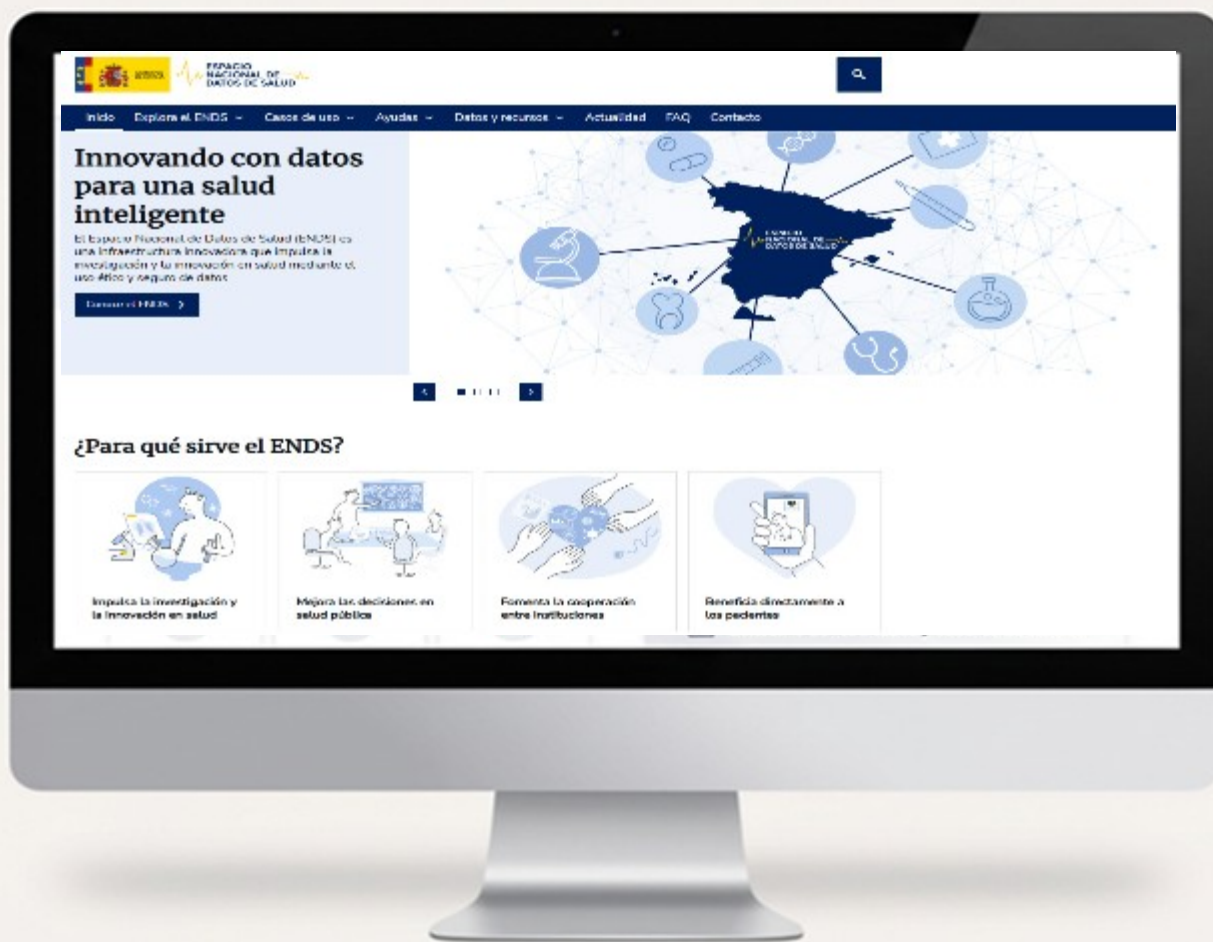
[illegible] ESPACIO NACIONAL DE DATOS DE SALUD

Inicio Explora el ENDS Casos de uso Ayudas Datos y recursos Actualidad FAQ Contacto

Innovando con datos para una salud inteligente

El Espacio Nacional de Datos de Salud (ENDS) es una infraestructura innovadora que impulsa la investigación y la innovación en salud mediante el uso ético y seguro de datos

Conoce el ENDS >

ESPACIO NACIONAL DE DATOS DE SALUD

¿Para qué sirve el ENDS?

Impulsa la investigación y la innovación en salud

Mejora las decisiones en salud pública

Fomenta la cooperación entre instituciones

Beneficia directamente a los pacientes